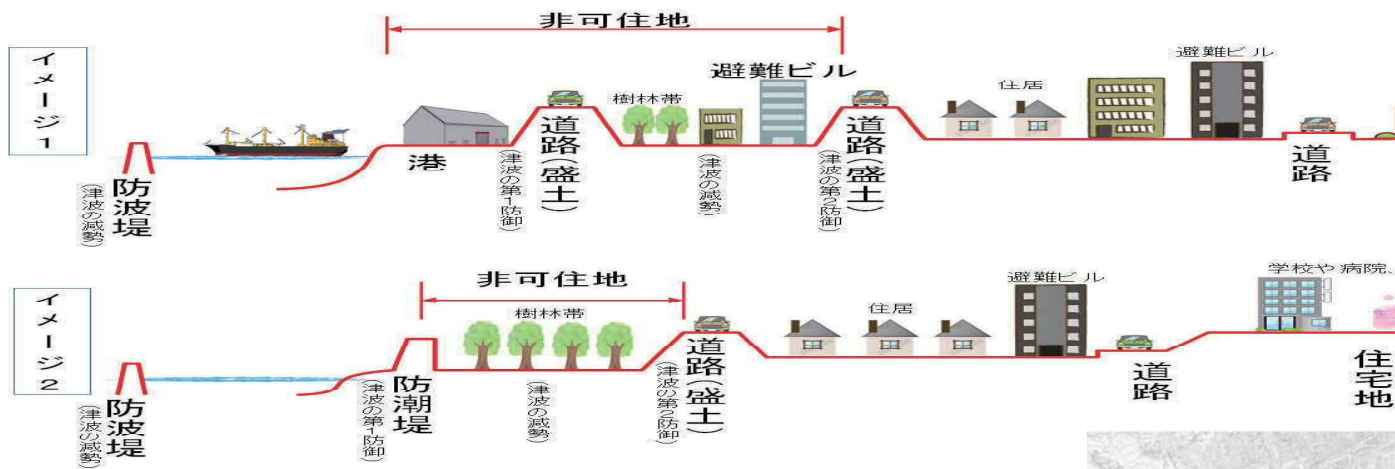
イメージ1

非可住地

避難ビル

避難ビル

樹林帯

住居

防波堤
（津波の減勢）

港

道路（盛土）
（津波の第1防御）

（津波の減勢）

道路（盛土）
（津波の第2防御）

道路

イメージ2

非可住地

樹林帯

住居

避難ビル

学校や病院、

防波堤
（津波の減勢）

防潮堤
（津波の第1防御）

（津波の減勢）

道路（盛土）
（津波の第2防御）

道路

住宅地